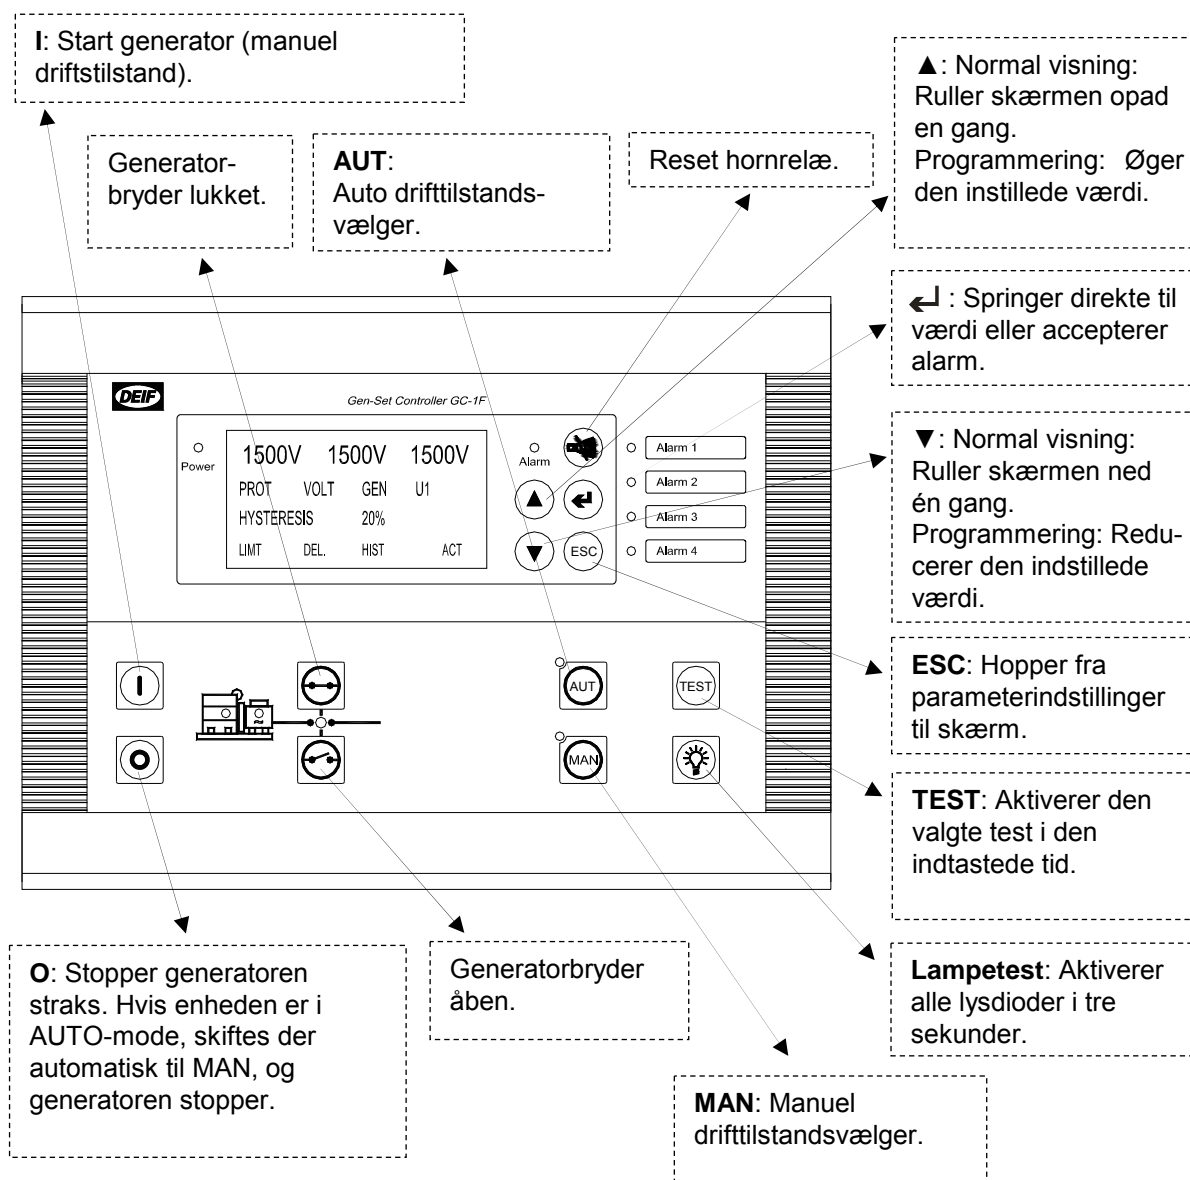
**I**: Start generator (manuel driftstilstand).

Generator-bryder lukket.

**AUT**: Auto drifttilstands-vælger.

Reset hornrelæ.

▲: Normal visning: Ruller skærmen opad en gang. Programmering: Øger den instillede værdi.

↵ : Springer direkte til værdi eller accepterer alarm.

▼: Normal visning: Ruller skærmen ned én gang. Programmering: Reducerer den indstillede værdi.

DEIF

Gen-Set Controller GC-1F

Power

1500V 1500V 1500V

PROT VOLT GEN U1

HYSTERESIS 20%

LIMT DEL. HIST ACT

Alarm

Alarm 1

Alarm 2

Alarm 3

Alarm 4

ESC

AUT

TEST

MAN

**ESC**: Hopper fra parameterindstillinger til skærm.

**TEST**: Aktiverer den valgte test i den indtastede tid.

**Lampetest**: Aktiverer alle lysdioder i tre sekunder.

**O**: Stopper generatoren straks. Hvis enheden er i AUTO-mode, skiftes der automatisk til MAN, og generatoren stopper.

Generatorbryder åben.

**MAN**: Manuel drifttilstandsvælger.